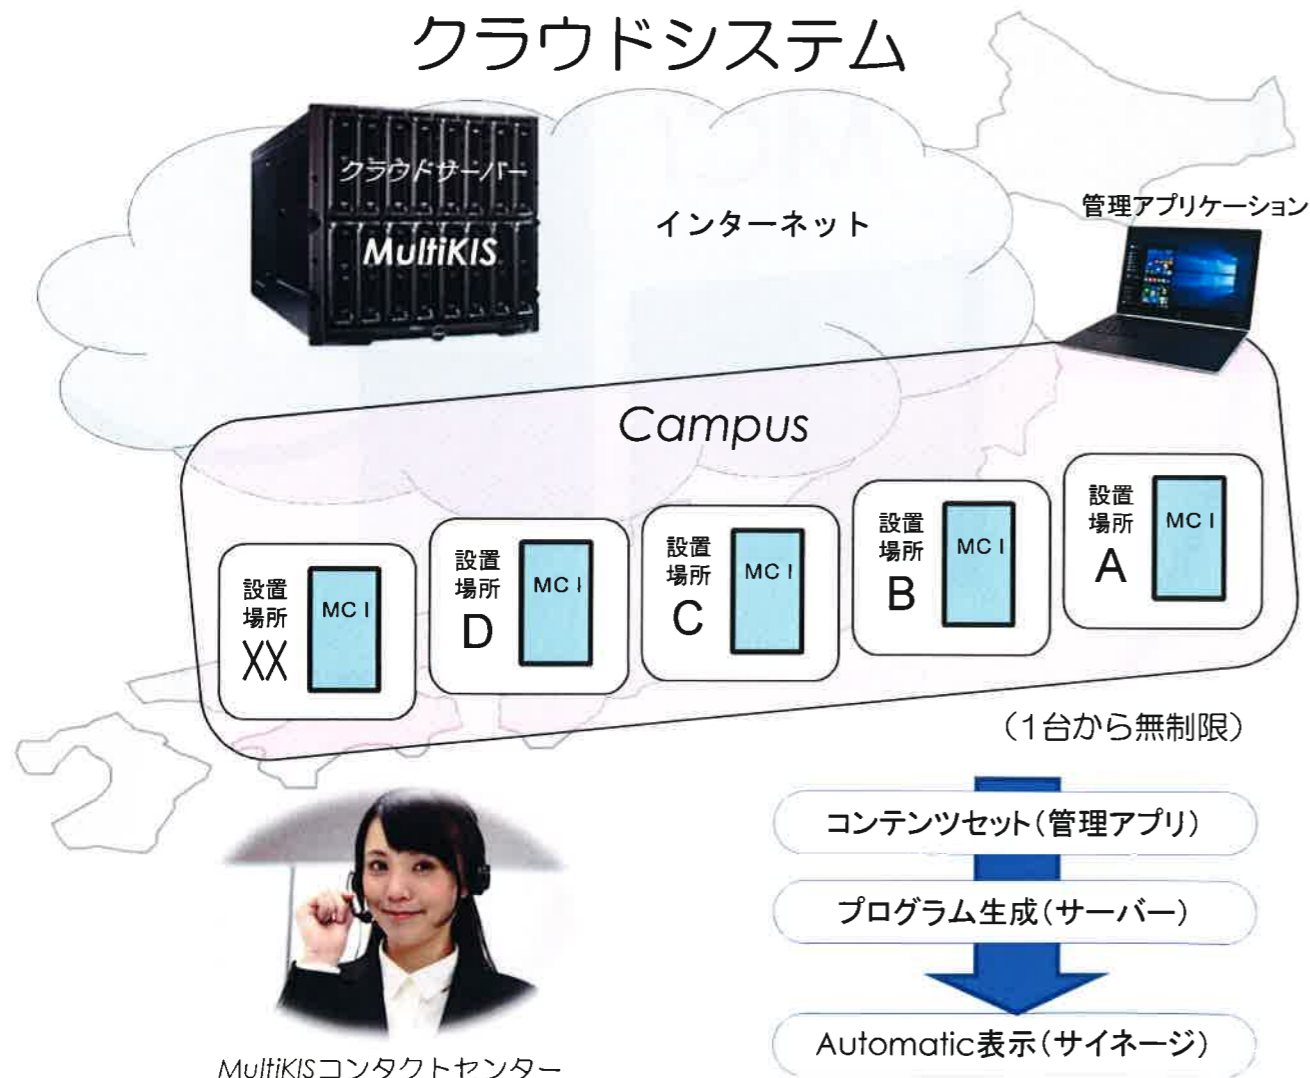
クラウドシステム

クラウドサーバー

MultiKIS

インターネット

管理アプリケーション

Campus

設置場所 XX

MC I

設置場所 D

MC I

設置場所 C

MC I

設置場所 B

MC I

設置場所 A

MC I

（1台から無制限）

コンテンツセット（管理アプリ）

プログラム生成（サーバー）

Automatic表示（サイネージ）

MultiKISコンタクトセンター